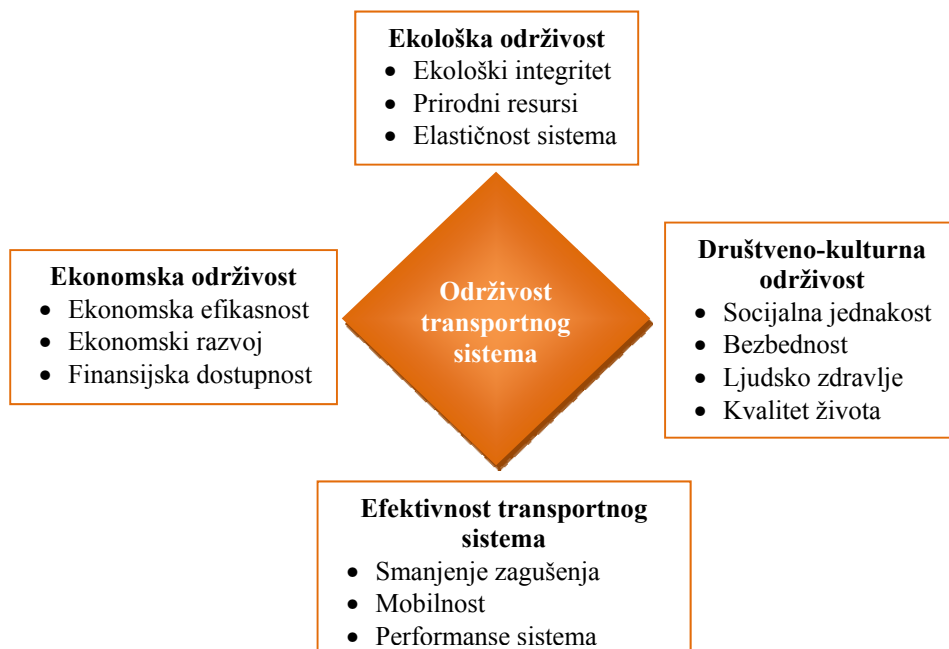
Ekološka održivost
- Ekološki integritet
- Prirodni resursi
- Elastičnost sistema

Ekonomska održivost
- Ekonomska efikasnost
- Ekonomski razvoj
- Finansijska dostupnost

Održivost transportnog sistema

Društveno-kulturna održivost
- Socijalna jednakost
- Bezbednost
- Ljudsko zdravlje
- Kvalitet života

Efektivnost transportnog sistema
- Smanjenje zagušenja
- Mobilnost
- Performanse sistema